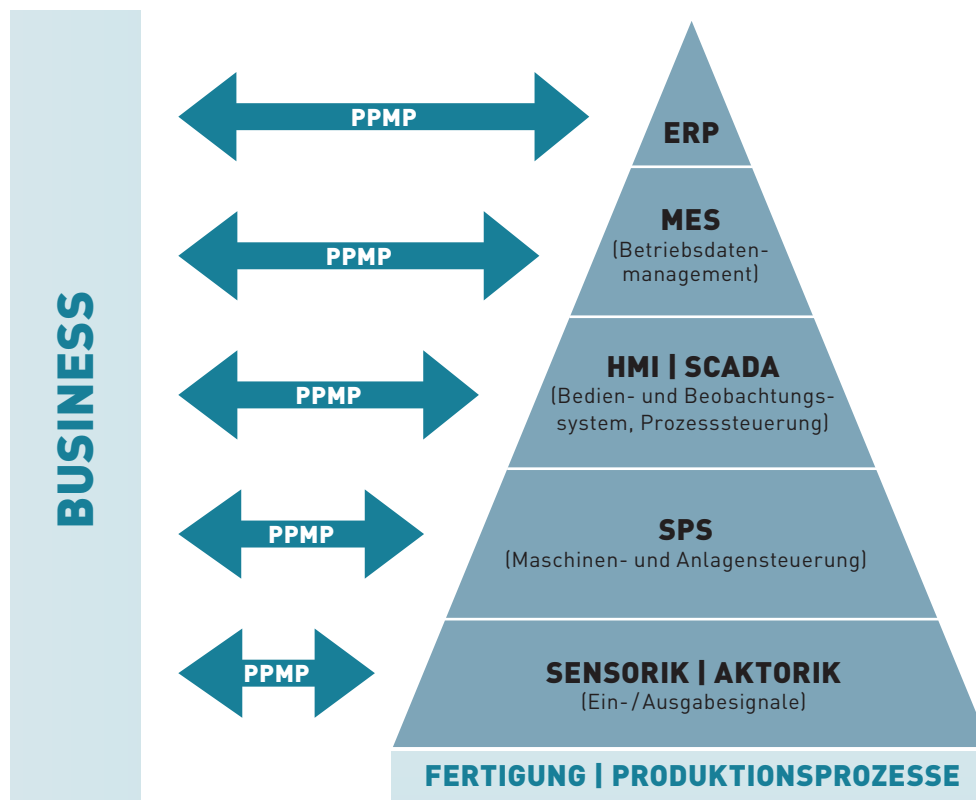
BUSINESS

PPMP

ERP

PPMP

MES
(Betriebsdatenmanagement)

PPMP

HMI | SCADA
(Bedien- und Beobachtungssystem, Prozesssteuerung)

PPMP

SPS
(Maschinen- und Anlagensteuerung)

PPMP

SENSORIK | AKTORIK
(Ein-/Ausgabesignale)

FERTIGUNG | PRODUKTIONSPROZESSE